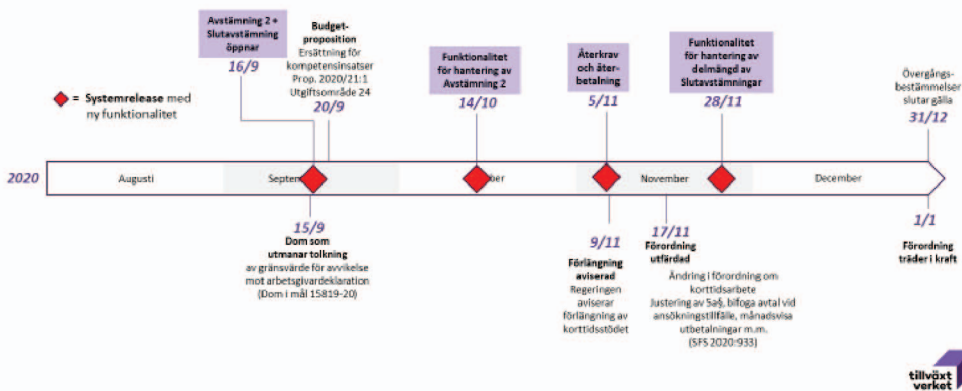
Avstämning 2 + Slutavstämning öppnar

16/9

Budgetproposition

Ersättning för kompetensinsatser Prop. 2020/21:1 Utgiftsområde 24

20/9

Funktionalitet för hantering av Avstämning 2

14/10

Återkrav och återbetalning

5/11

Funktionalitet för hantering av delmängd av Slutavstämningar

28/11

Övergångsbestämmelser slutar gälla

31/12

= Systemrelease med ny funktionalitet

2020

Augusti

Septem

ber

November

December

15/9

Dom som utmanar tolkning

av gränsvärde för avvikelse mot arbetsgivardeklaration (Dom i mål 15819-20)

9/11

Förlängning aviserad

Regeringen aviserar förlängning av korttidsstödet

17/11

Förordning utfärdad

Ändring i förordning om korttidsarbete Justering av 5a§, bifoga avtal vid ansökningstillfälle, månadsvisa utbetalningar m.m. (SFS 2020:933)

1/1

Förordning träder i kraft

tillväxt verket